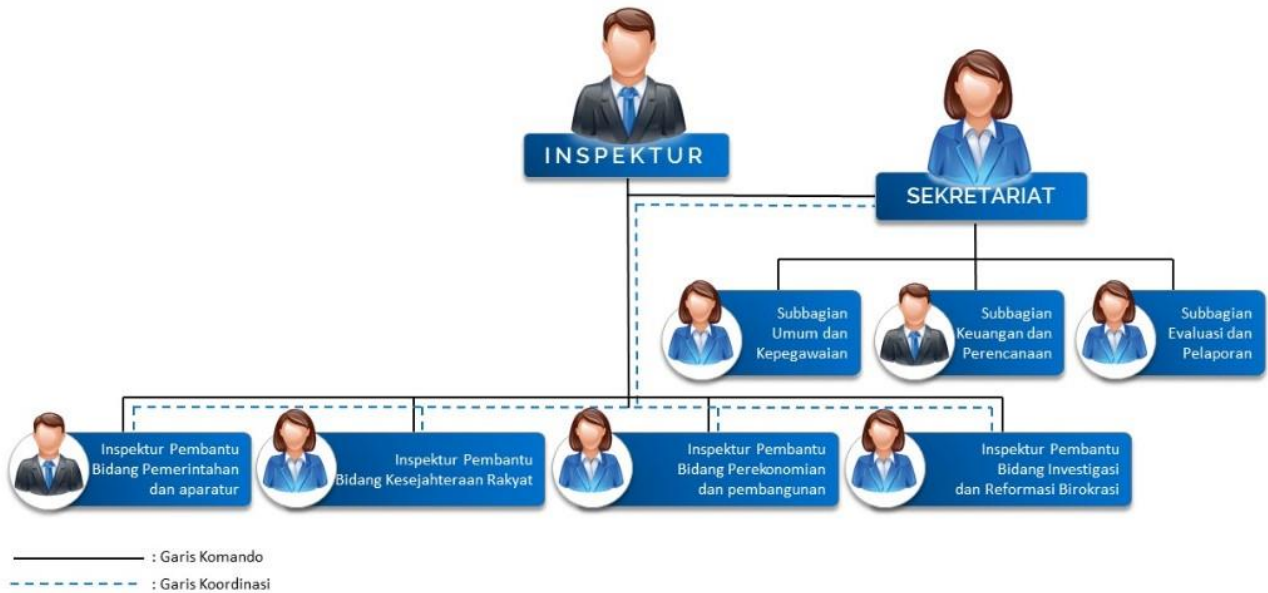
INSPEKTUR

SEKRETARIAT

Subbagian Umum dan Kepegawaian

Subbagian Keuangan dan Perencanaan

Subbagian Evaluasi dan Pelaporan

Inspektur Pembantu Bidang Pemerintahan dan aparatur

Inspektur Pembantu Bidang Kesejahteraan Rakyat

Inspektur Pembantu Bidang Perekonomian dan pembangunan

Inspektur Pembantu Bidang Investigasi dan Reformasi Birokrasi

: Garis Komando

: Garis Koordinasi